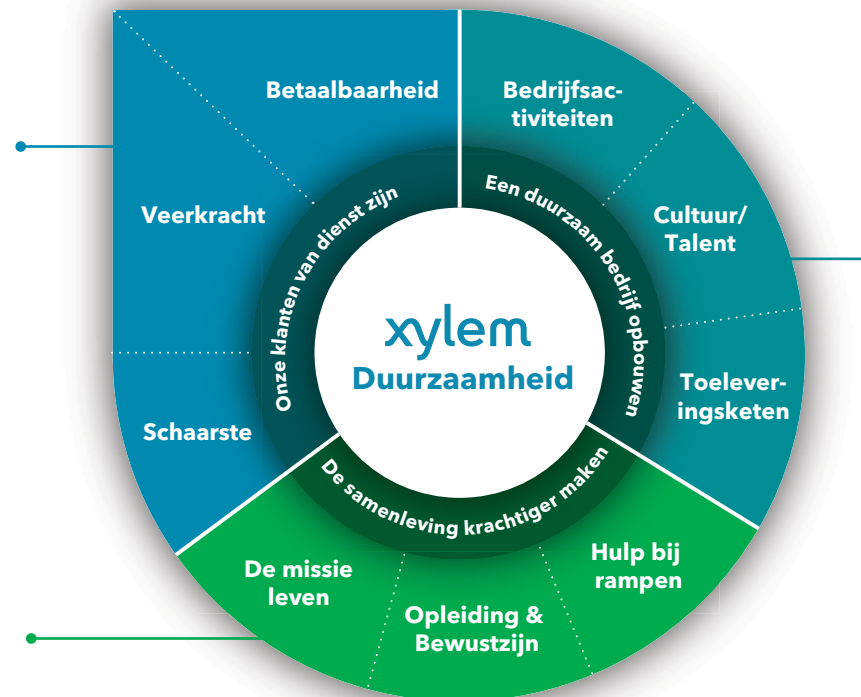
Betaalbaarheid

Veerkracht

Schaarste

Bedrijfsactiviteiten

Cultuur/ Talent

Toeleveringsketen

De missie leven

Opleiding & Bewustzijn

Hulp bij rampen

Onze klanten van dienst zijn

Een duurzaam bedrijf opbouwen

De samenleving krachtiger maken

xylem
Duurzaamheid